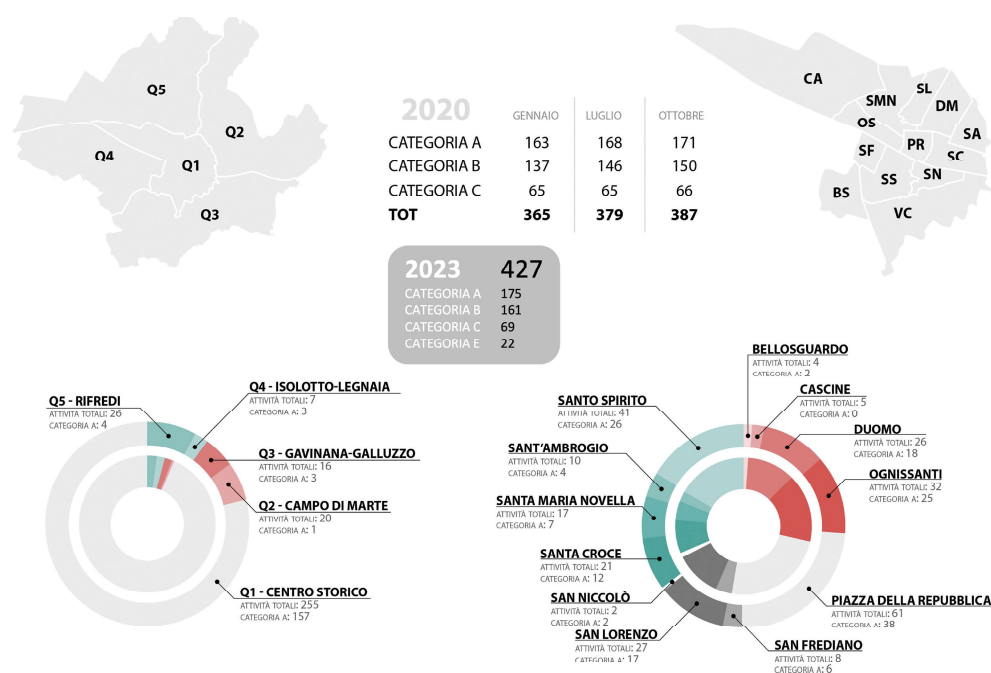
Q5

Q2

Q4

Q1

Q3

2020

| | GENNAIO | LUGLIO | OTTOBRE |
|---|---|---|---|
| CATEGORIA A | 163 | 168 | 171 |
| CATEGORIA B | 137 | 146 | 150 |
| CATEGORIA C | 65 | 65 | 66 |
| TOT | 365 | 379 | 387 |

CA
SL
SMN
DM
OS
SA
SF
PR
SC
SS
SN
BS
VC

2023 427
CATEGORIA A 175
CATEGORIA B 161
CATEGORIA C 69
CATEGORIA E 22

Q5 - RIFREDI
ATTIVITÀ TOTALI: 26
CATEGORIA A: 4

Q4 - ISOLOTTO-LEGNAIA
ATTIVITÀ TOTALI: 7
CATEGORIA A: 3

Q3 - GAVINANA-GALLUZZO
ATTIVITÀ TOTALI: 16
CATEGORIA A: 3

Q2 - CAMPO DI MARTE
ATTIVITÀ TOTALI: 20
CATEGORIA A: 1

Q1 - CENTRO STORICO
ATTIVITÀ TOTALI: 255
CATEGORIA A: 157

BELLOSGUARDO
ATTIVITÀ TOTALI: 4
CATEGORIA A: 2

SANTO SPIRITO
ATTIVITÀ TOTALI: 41
CATEGORIA A: 26

CASCINE
ATTIVITÀ TOTALI: 5
CATEGORIA A: 0

DUOMO
ATTIVITÀ TOTALI: 26
CATEGORIA A: 18

SANT'AMBROGIO
ATTIVITÀ TOTALI: 10
CATEGORIA A: 4

OGNISSANTI
ATTIVITÀ TOTALI: 32
CATEGORIA A: 25

SANTA MARIA NOVELLA
ATTIVITÀ TOTALI: 17
CATEGORIA A: 7

SANTA CROCE
ATTIVITÀ TOTALI: 21
CATEGORIA A: 12

SAN NICCOLÒ
ATTIVITÀ TOTALI: 2
CATEGORIA A: 2

PIAZZA DELLA REPUBBLICA
ATTIVITÀ TOTALI: 61
CATEGORIA A: 38

SAN LORENZO
ATTIVITÀ TOTALI: 27
CATEGORIA A: 17

SAN FREDIANO
ATTIVITÀ TOTALI: 8
CATEGORIA A: 6